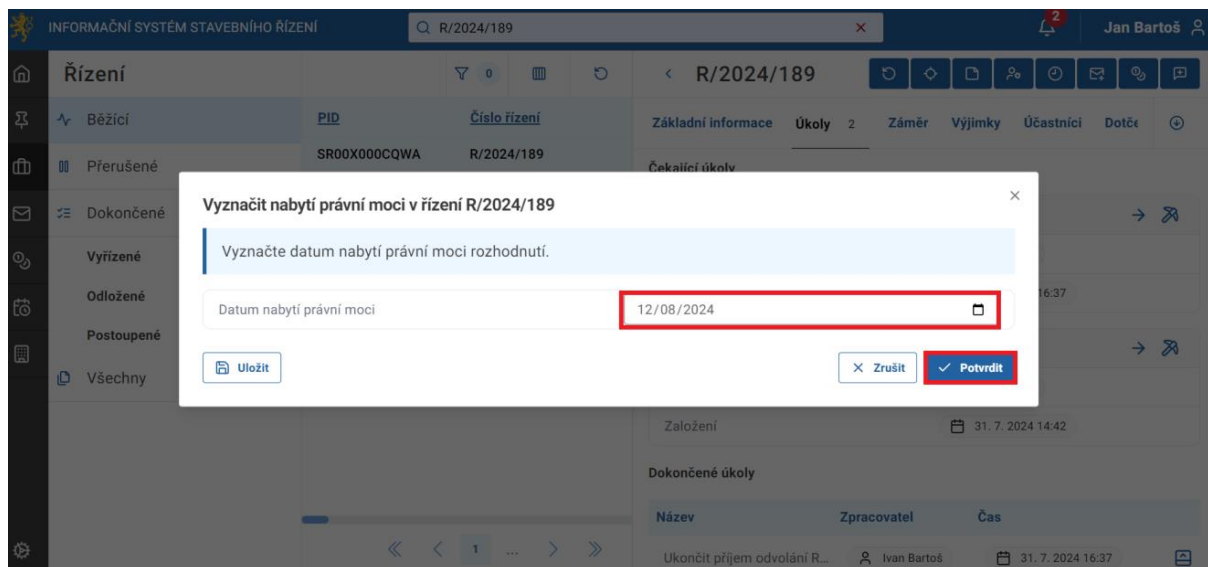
INFORMAČNÍ SYSTÉM STAVEBNÍHO ŘÍZENÍ

R/2024/189

2

Jan Bartoš

Řízení

0

Běžící

Přerušené

Dokončené

Vyřízené

Odložené

Postoupené

Všechny

| PID | Číslo řízení |
|---|---|
| SR00X000CQWA | R/2024/189 |

1 ...

R/2024/189

Základní informace Úkoly 2 Záměr Výjimky Účastníci Dotče

Čekající úkoly

16:37

Založení 31. 7. 2024 14:42

Dokončené úkoly

| Název | Zpracovatel | Čas |
|---|---|---|
| Ukončit příjem odvolání R... | Ivan Bartoš | 31. 7. 2024 16:37 |

Vyznačit nabytí právní moci v řízení R/2024/189

Vyznačte datum nabytí právní moci rozhodnutí.

Datum nabytí právní moci 12/08/2024

Uložit

Zrušit

Potvrdit